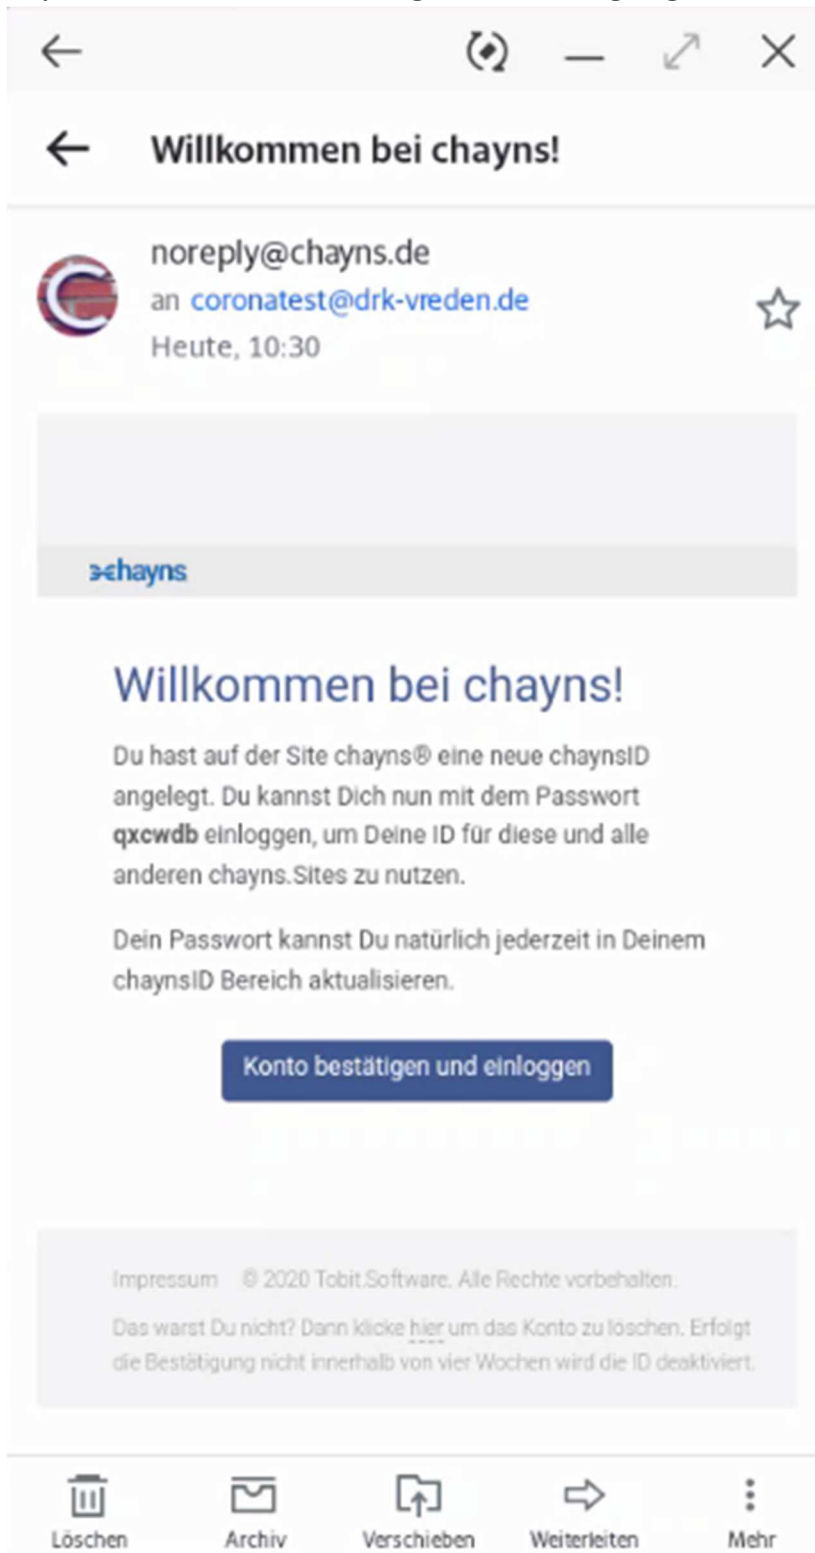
Willkommen bei chayns!

noreply@chayns.de
an coronatest@drk-vreden.de
Heute, 10:30

chayns

Willkommen bei chayns!

Du hast auf der Site chayns® eine neue chaynsID angelegt. Du kannst Dich nun mit dem Passwort **qxcwdb** einloggen, um Deine ID für diese und alle anderen chayns.Sites zu nutzen.

Dein Passwort kannst Du natürlich jederzeit in Deinem chaynsID Bereich aktualisieren.

Konto bestätigen und einloggen

Impressum © 2020 Tobit.Software. Alle Rechte vorbehalten.

Das warst Du nicht? Dann klicke hier um das Konto zu löschen. Erfolgt die Bestätigung nicht innerhalb von vier Wochen wird die ID deaktiviert.

Löschen Archiv Verschieben Weiterleiten Mehr